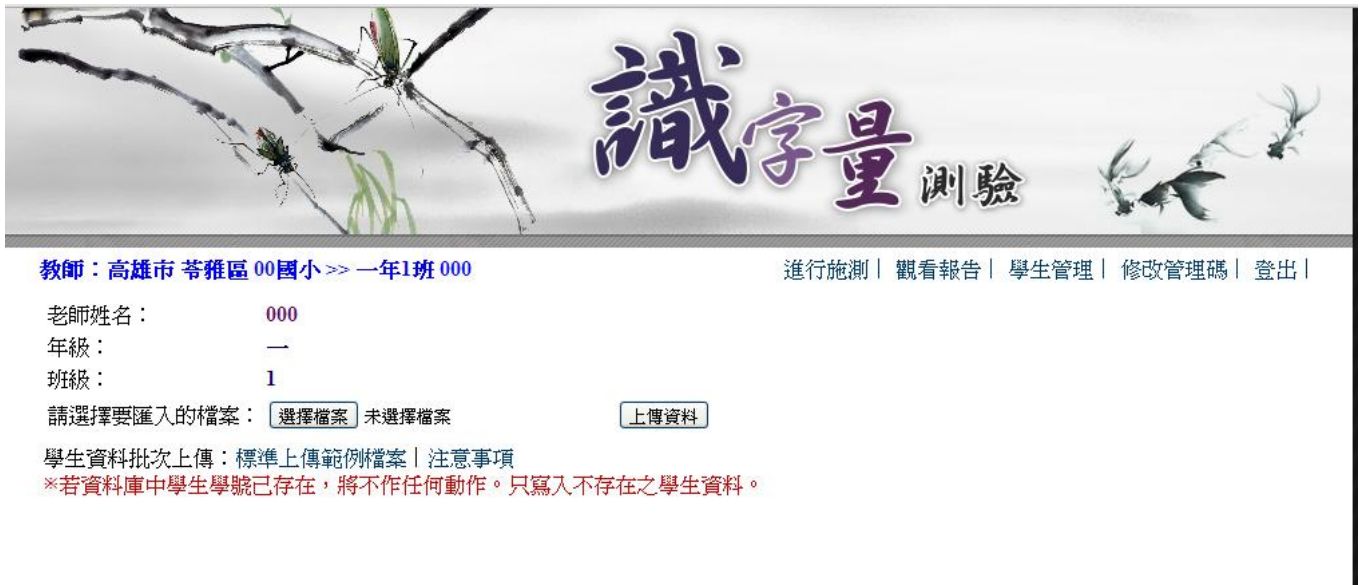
識字量測驗

教師：高雄市 苓雅區 00國小 >> 一年1班 000

進行施測｜ 觀看報告｜ 學生管理｜ 修改管理碼｜ 登出｜

老師姓名： 000
年級： 一
班級： 1
請選擇要匯入的檔案： 選擇檔案 未選擇檔案 上傳資料

學生資料批次上傳：標準上傳範例檔案｜注意事項
※若資料庫中學生學號已存在，將不作任何動作。只寫入不存在之學生資料。